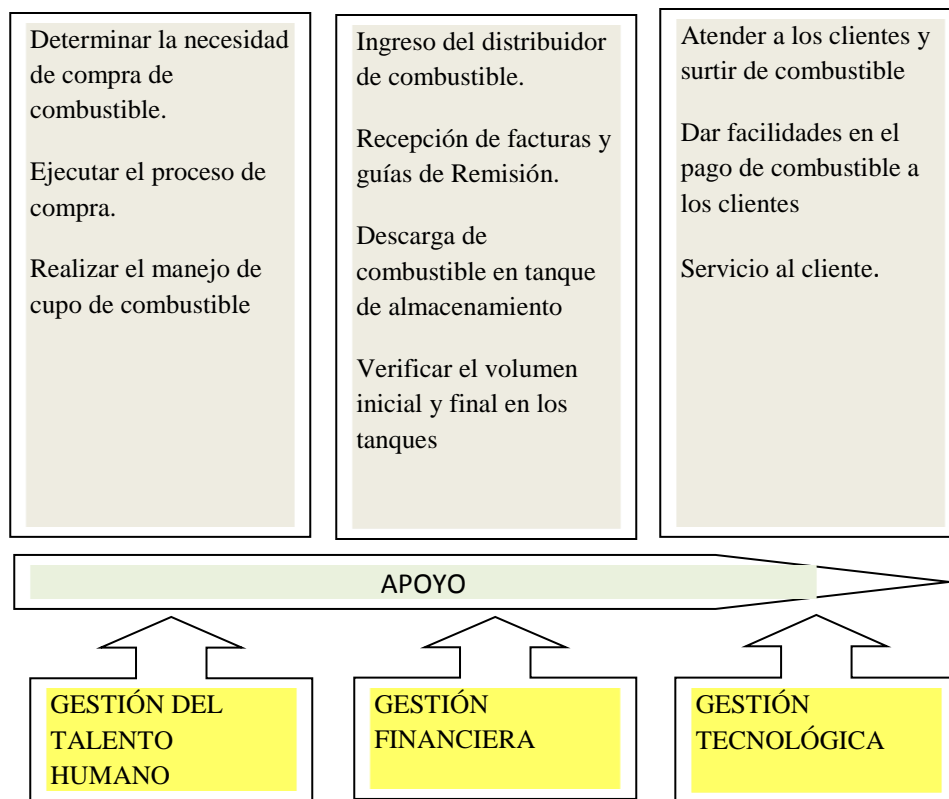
Determinar la necesidad de compra de combustible.

Ejecutar el proceso de compra.

Realizar el manejo de cupo de combustible

Ingreso del distribuidor de combustible.

Recepción de facturas y guías de Remisión.

Descarga de combustible en tanque de almacenamiento

Verificar el volumen inicial y final en los tanques

Atender a los clientes y surtir de combustible

Dar facilidades en el pago de combustible a los clientes

Servicio al cliente.

APOYO

GESTIÓN DEL TALENTO HUMANO

GESTIÓN FINANCIERA

GESTIÓN TECNOLÓGICA